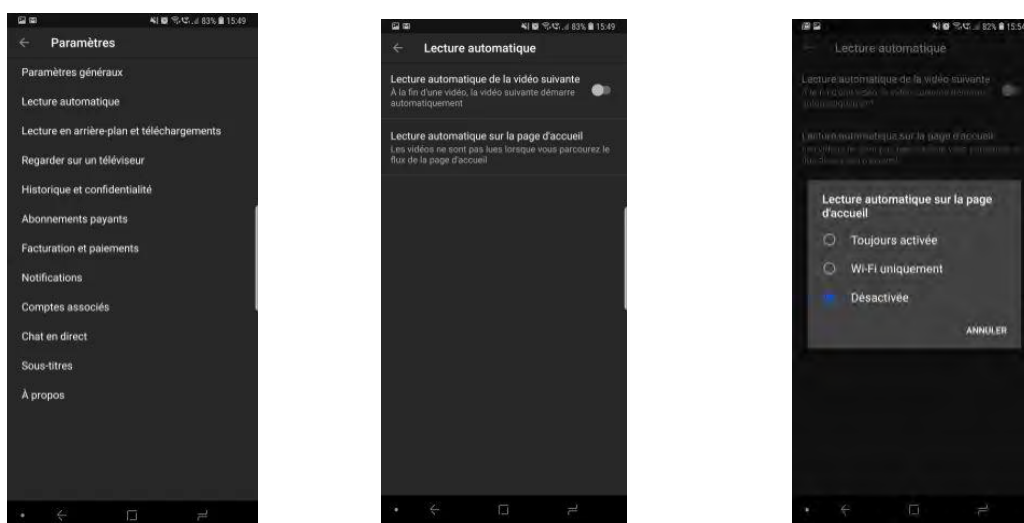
83% 15:49

Paramètres

Paramètres généraux

Lecture automatique

Lecture en arrière-plan et téléchargements

Regarder sur un téléviseur

Historique et confidentialité

Abonnements payants

Facturation et paiements

Notifications

Comptes associés

Chat en direct

Sous-titres

À propos

83% 15:49

Lecture automatique

Lecture automatique de la vidéo suivante
À la fin d'une vidéo, la vidéo suivante démarre automatiquement

Lecture automatique sur la page d'accueil
Les vidéos ne sont pas lues lorsque vous parcourez le flux de la page d'accueil

82% 15:5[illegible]

Lecture automatique

Lecture automatique de la vidéo suivante
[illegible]

Lecture automatique sur la page d'accueil
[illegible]

Lecture automatique sur la page d'accueil

Toujours activée

Wi-Fi uniquement

Désactivée

ANNULER